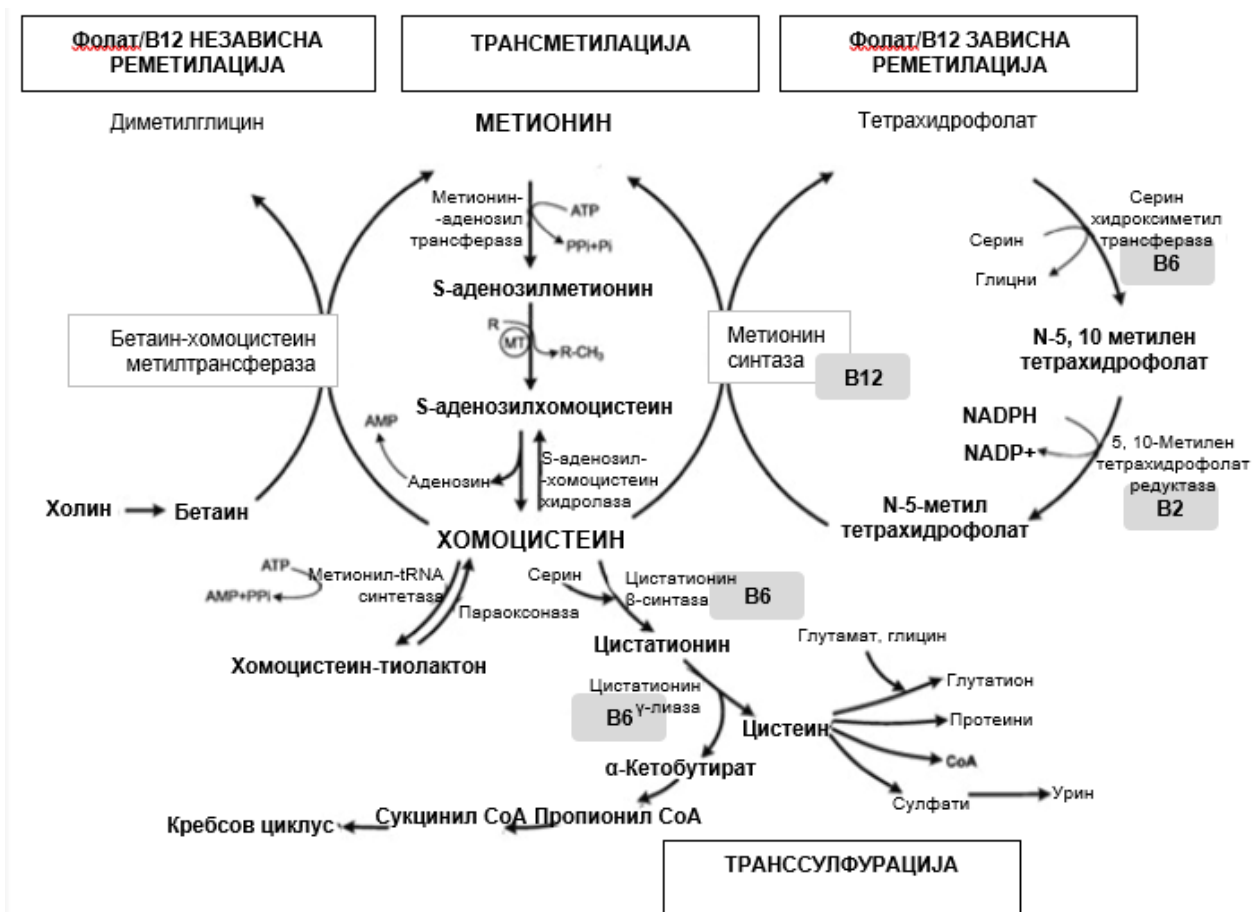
Фолат/B12 НЕЗАВИСНА РЕМЕТИЛАЦИЈА

ТРАНСМЕТИЛАЦИЈА

Фолат/B12 ЗАВИСНА РЕМЕТИЛАЦИЈА

Диметилглицин

МЕТИОНИН

Тетрахидрофолат

Метионин-аденозил трансфераза

ATP

PPi+Pi

S-аденозилметионин

R

MT

R-CH$_3$

Бетаин-хомоцистеин метилтрансфераза

Метионин синтаза

B12

S-аденозилхомоцистеин

AMP

Аденозин

S-аденозил-хомоцистеин хидролаза

Холин

Бетаин

ХОМОЦИСТЕИН

Серин хидроксиметил трансфераза

Серин

Глицни

B6

N-5, 10 метилен тетрахидрофолат

NADPH

NADP+

5, 10-Метилен тетрахидрофолат редуктаза

B2

N-5-метил тетрахидрофолат

ATP

AMP+PPi

Метионил-tRNA синтетаза

Параоксоназа

Хомоцистеин-тиолактон

Серин

Цистатионин β-синтаза

B6

Цистатионин

Цистатионин γ-лиаза

B6

Глутамат, глицин

Глутатион

Протеини

Цистеин

CoA

α-Кетобутират

Сулфати

Урин

Кребсов циклус

Сукцинил CoA

Пропионил CoA

ТРАНССУЛФУРАЦИЈА